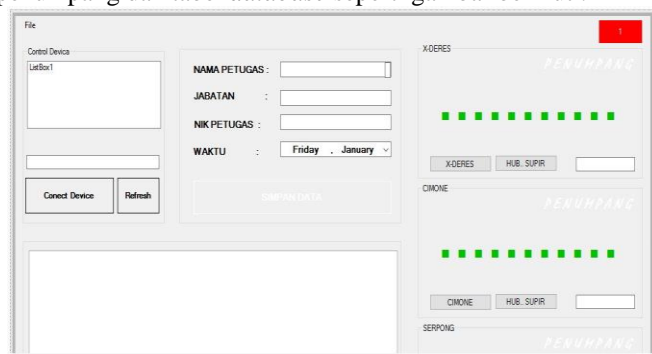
File

1

Control Device

ListBox1

Conect Device

Refresh

NAMA PETUGAS :

JABATAN :

NIK PETUGAS :

WAKTU : Friday , January

SIMPAN DATA

X-DERES

PENUHPANG

X-DERES

HUB. SUPIR

CIMONE

PENUHPANG

CIMONE

HUB. SUPIR

SERPONG

PENUHPANG